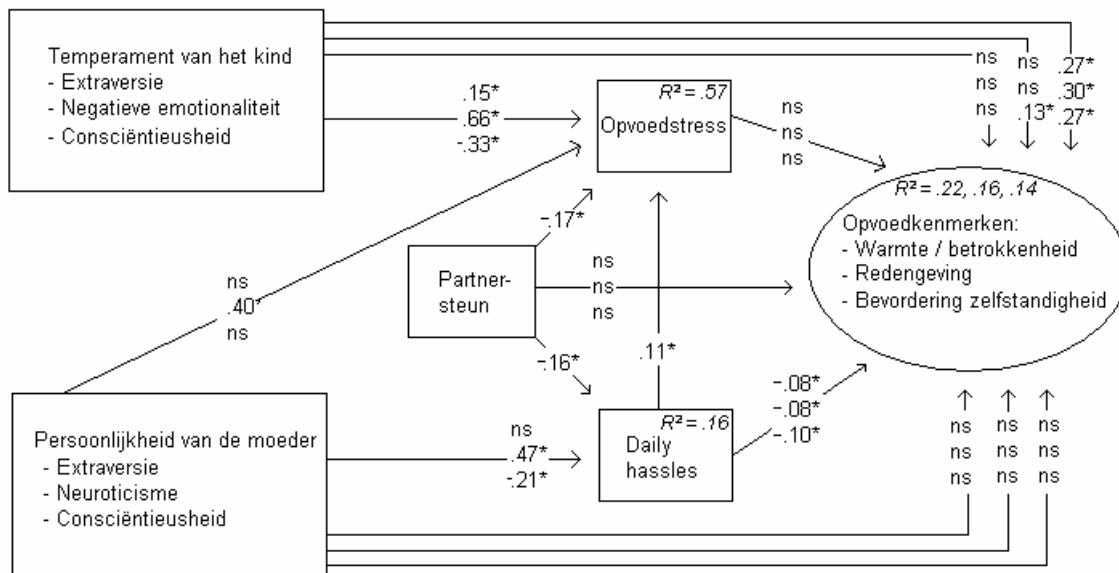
Temperament van het kind
- Extraversie
- Negatieve emotionaliteit
- Consciëntieusheid

.15*
.66*
-.33*

$R^2 = .57$
Opvoedstress

ns
ns
ns

ns ns .27*
ns ns .30*
ns .13* .27*

$R^2 = .22, .16, .14$
Opvoedkenmerken:
- Warmte / betrokkenheid
- Redengeving
- Bevordering zelfstandigheid

-.17*

Partner-
steun

ns
ns
ns

ns
.40*
ns

-.16*

.11*

-.08*
-.08*
-.10*

Persoonlijkheid van de moeder
- Extraversie
- Neuroticisme
- Consciëntieusheid

ns
.47*
-.21*

$R^2 = .16$
Daily
hassles

ns ns ns
ns ns ns
ns ns ns